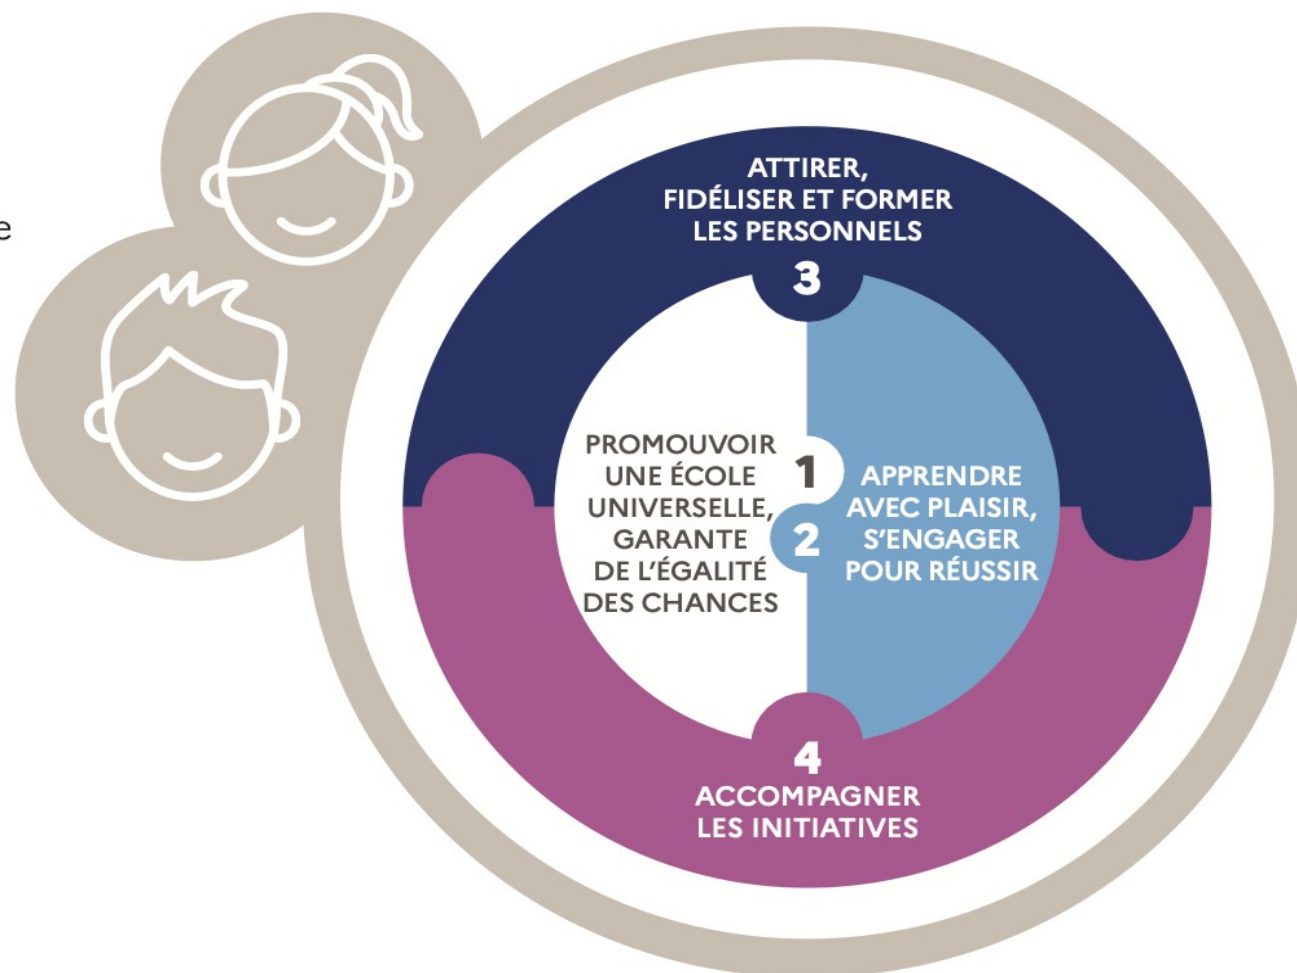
e

ATTIRER, FIDÉLISER ET FORMER LES PERSONNELS

3

PROMOUVOIR UNE ÉCOLE UNIVERSELLE, GARANTE DE L'ÉGALITÉ DES CHANCES

1

2

APPRENDRE AVEC PLAISIR, S'ENGAGER POUR RÉUSSIR

4

ACCOMPAGNER LES INITIATIVES